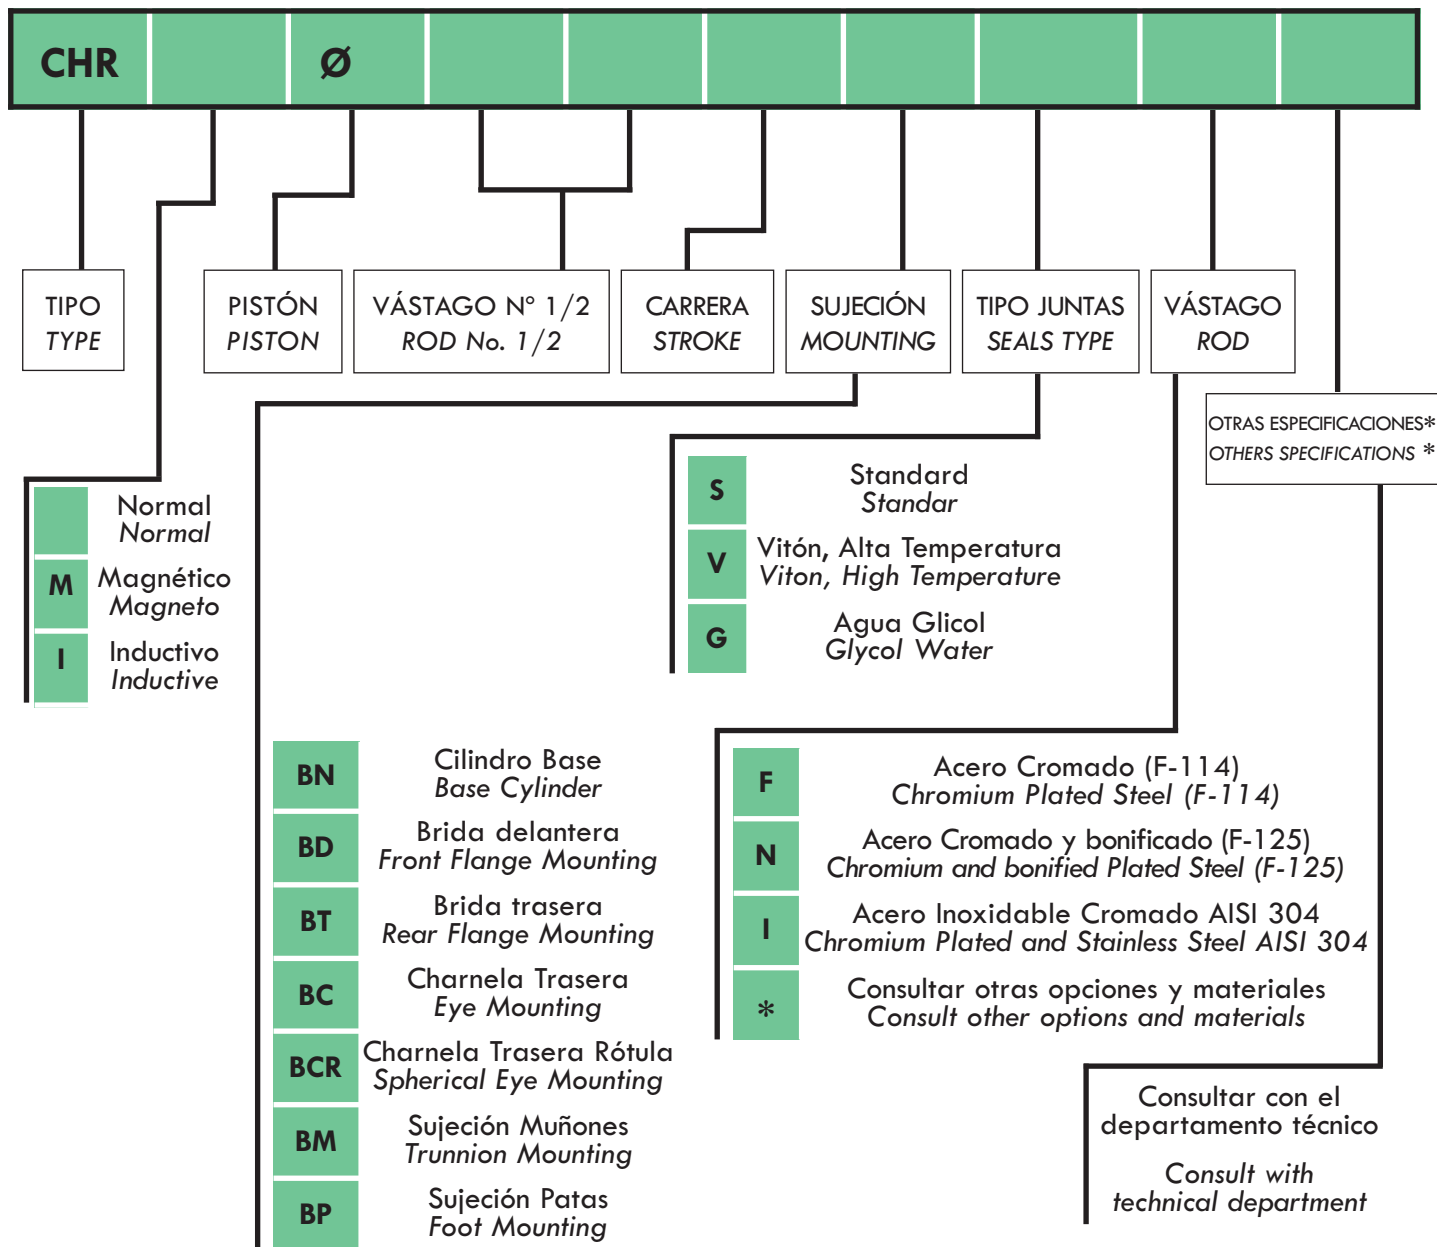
CHR Ø

TIPO
TYPE

PISTÓN
PISTON

VÁSTAGO Nº 1/2
ROD No. 1/2

CARRERA
STROKE

SUJECIÓN
MOUNTING

TIPO JUNTAS
SEALS TYPE

VÁSTAGO
ROD

OTRAS ESPECIFICACIONES*
OTHERS SPECIFICATIONS *

Normal
Normal

M Magnético
Magneto

I Inductivo
Inductive

S Standard
Standar

V Vitón, Alta Temperatura
Viton, High Temperature

G Agua Glicol
Glycol Water

BN Cilindro Base
Base Cylinder

BD Brida delantera
Front Flange Mounting

BT Brida trasera
Rear Flange Mounting

BC Charnela Trasera
Eye Mounting

BCR Charnela Trasera Rótula
Spherical Eye Mounting

BM Sujeción Muñones
Trunnion Mounting

BP Sujeción Patas
Foot Mounting

F Acero Cromado (F-114)
Chromium Plated Steel (F-114)

N Acero Cromado y bonificado (F-125)
Chromium and bonified Plated Steel (F-125)

I Acero Inoxidable Cromado AISI 304
Chromium Plated and Stainless Steel AISI 304

* Consultar otras opciones y materiales
Consult other options and materials

Consultar con el departamento técnico

Consult with technical department